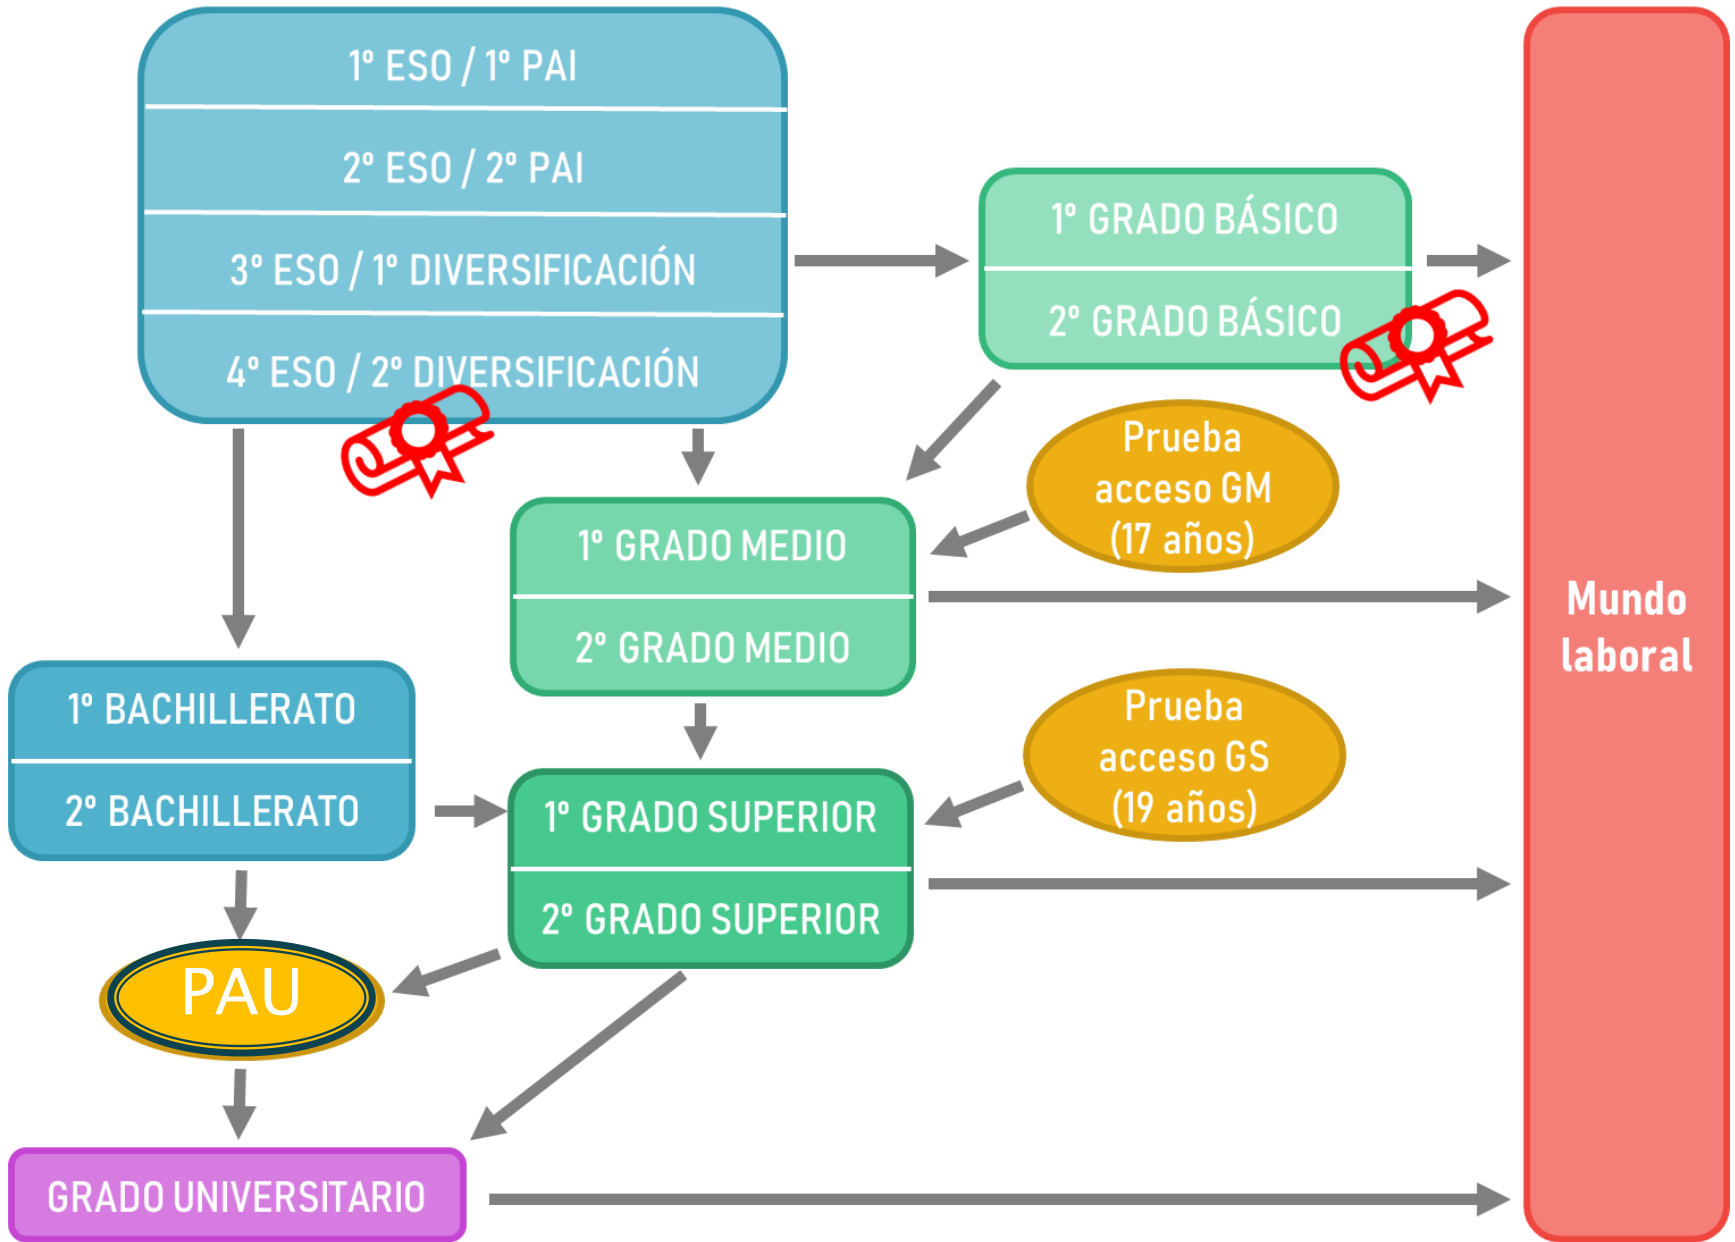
1º ESO / 1º PAI

2º ESO / 2º PAI

3º ESO / 1º DIVERSIFICACIÓN

4º ESO / 2º DIVERSIFICACIÓN

1º GRADO BÁSICO

2º GRADO BÁSICO

Prueba acceso GM (17 años)

1º GRADO MEDIO

2º GRADO MEDIO

Mundo laboral

1º BACHILLERATO

2º BACHILLERATO

Prueba acceso GS (19 años)

1º GRADO SUPERIOR

2º GRADO SUPERIOR

PAU

GRADO UNIVERSITARIO